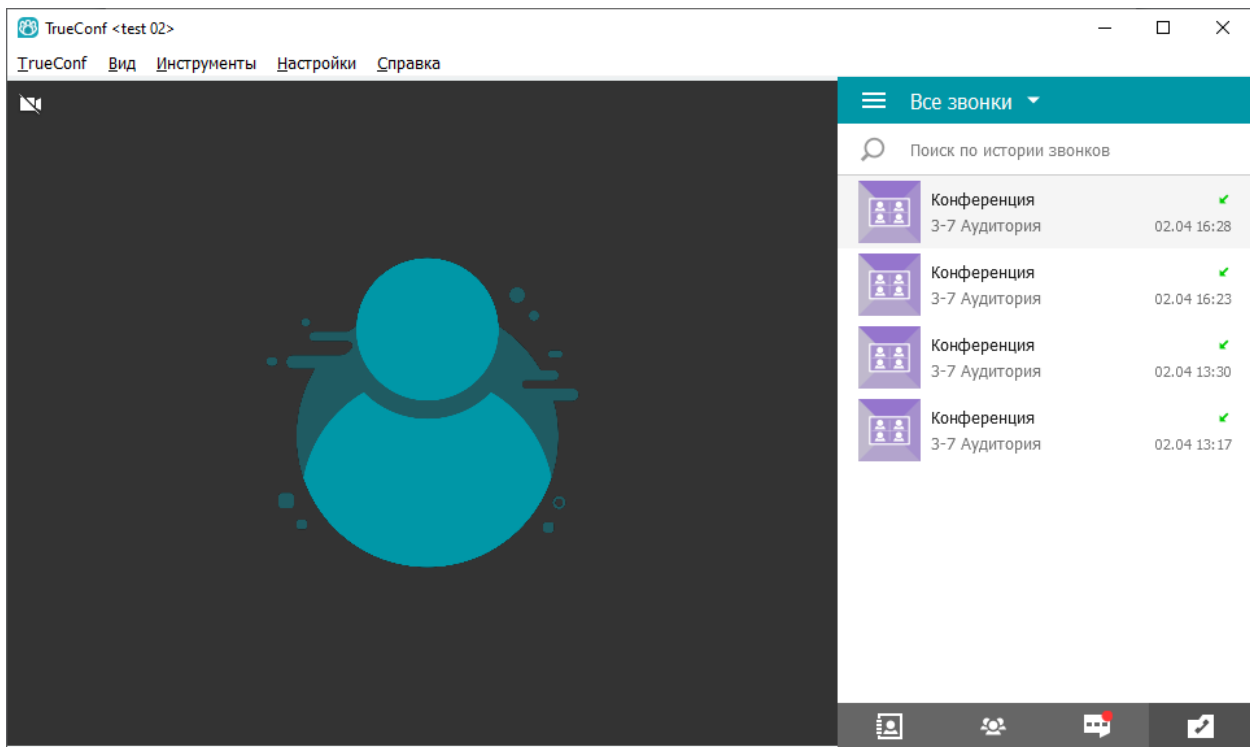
TrueConf <test 02>

TrueConf Вид Инструменты Настройки Справка

Все звонки

Поиск по истории звонков

Конференция
3-7 Аудитория 02.04 16:28

Конференция
3-7 Аудитория 02.04 16:23

Конференция
3-7 Аудитория 02.04 13:30

Конференция
3-7 Аудитория 02.04 13:17